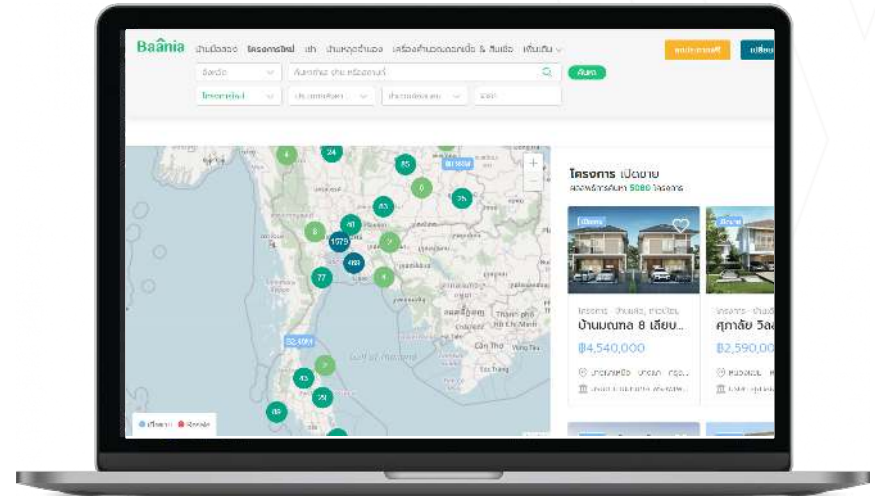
Baânia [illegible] โครงการใหม่ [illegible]

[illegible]

โครงการ เปิดขาย

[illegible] 5080 โครงการ

24
85
63
75
81
1575
488
77
43
78
89

Gulf of Thailand

Thành phố Hồ Chí Minh

Cần Thơ

โครงการ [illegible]
บ้านมณฑล 8 เลียบ...
฿4,540,000

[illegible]
ศุภาลัย วิล
฿2,590,00